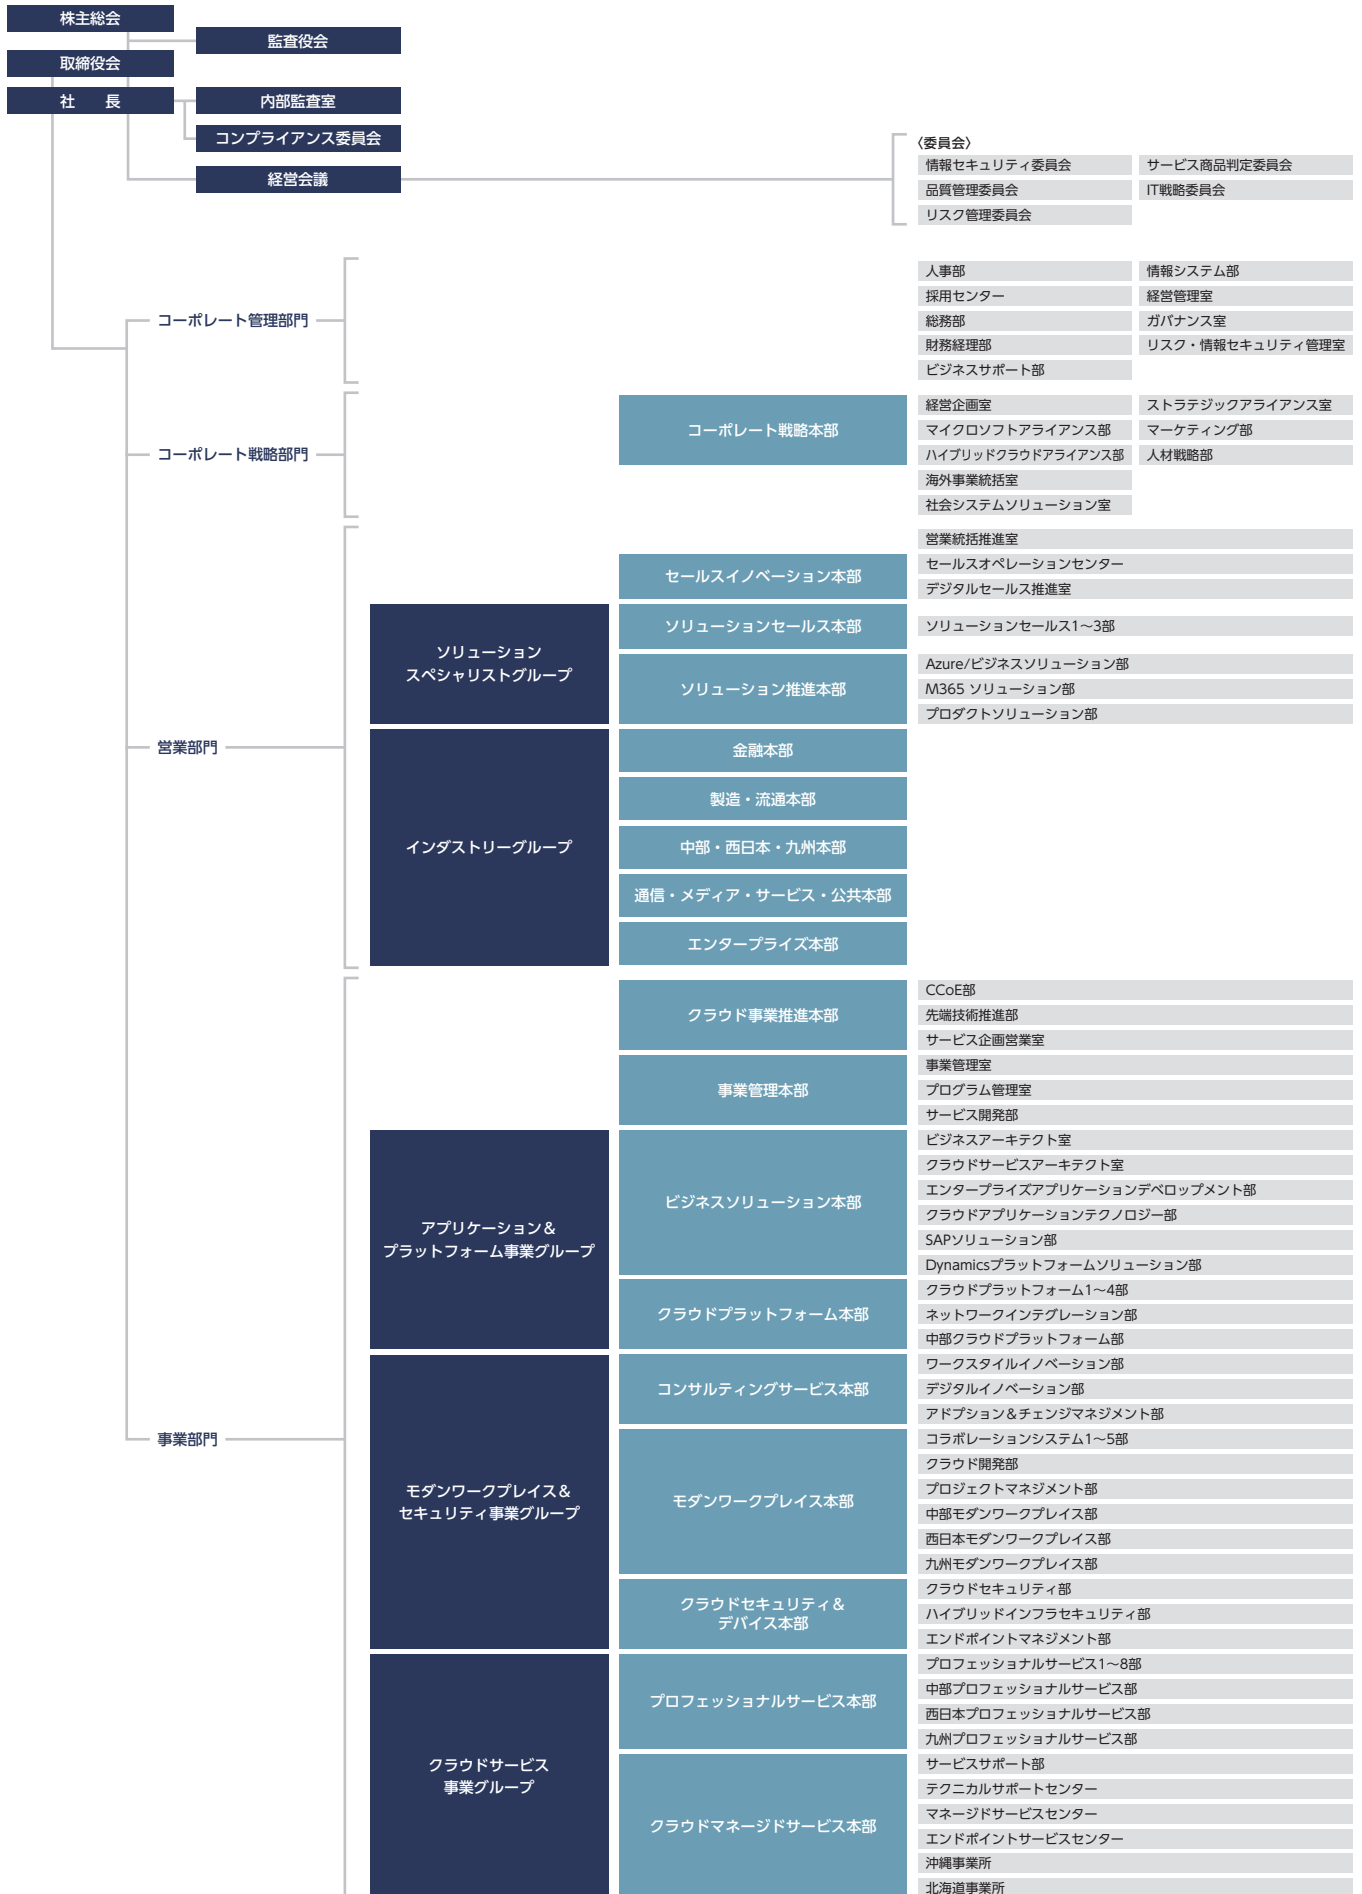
株主総会
監査役会
取締役会
社　長
内部監査室
コンプライアンス委員会
経営会議

〈委員会〉
情報セキュリティ委員会
サービス商品判定委員会
品質管理委員会
IT戦略委員会
リスク管理委員会

コーポレート管理部門
人事部
情報システム部
採用センター
経営管理室
総務部
ガバナンス室
財務経理部
リスク・情報セキュリティ管理室
ビジネスサポート部

コーポレート戦略部門
コーポレート戦略本部
経営企画室
ストラテジックアライアンス室
マイクロソフトアライアンス部
マーケティング部
ハイブリッドクラウドアライアンス部
人材戦略部
海外事業統括室
社会システムソリューション室

営業部門
セールスイノベーション本部
営業統括推進室
セールスオペレーションセンター
デジタルセールス推進室
ソリューションスペシャリストグループ
ソリューションセールス本部
ソリューションセールス1~3部
ソリューション推進本部
Azure/ビジネスソリューション部
M365 ソリューション部
プロダクトソリューション部
インダストリーグループ
金融本部
製造・流通本部
中部・西日本・九州本部
通信・メディア・サービス・公共本部
エンタープライズ本部

事業部門
クラウド事業推進本部
CCoE部
先端技術推進部
サービス企画営業室
事業管理本部
事業管理室
プログラム管理室
サービス開発部
アプリケーション＆プラットフォーム事業グループ
ビジネスソリューション本部
ビジネスアーキテクト室
クラウドサービスアーキテクト室
エンタープライズアプリケーションデベロップメント部
クラウドアプリケーションテクノロジー部
SAPソリューション部
Dynamicsプラットフォームソリューション部
クラウドプラットフォーム本部
クラウドプラットフォーム1~4部
ネットワークインテグレーション部
中部クラウドプラットフォーム部
モダンワークプレイス＆セキュリティ事業グループ
コンサルティングサービス本部
ワークスタイルイノベーション部
デジタルイノベーション部
アドプション＆チェンジマネジメント部
モダンワークプレイス本部
コラボレーションシステム1~5部
クラウド開発部
プロジェクトマネジメント部
中部モダンワークプレイス部
西日本モダンワークプレイス部
九州モダンワークプレイス部
クラウドセキュリティ＆デバイス本部
クラウドセキュリティ部
ハイブリッドインフラセキュリティ部
エンドポイントマネジメント部
クラウドサービス事業グループ
プロフェッショナルサービス本部
プロフェッショナルサービス1~8部
中部プロフェッショナルサービス部
西日本プロフェッショナルサービス部
九州プロフェッショナルサービス部
クラウドマネージドサービス本部
サービスサポート部
テクニカルサポートセンター
マネージドサービスセンター
エンドポイントサービスセンター
沖縄事業所
北海道事業所